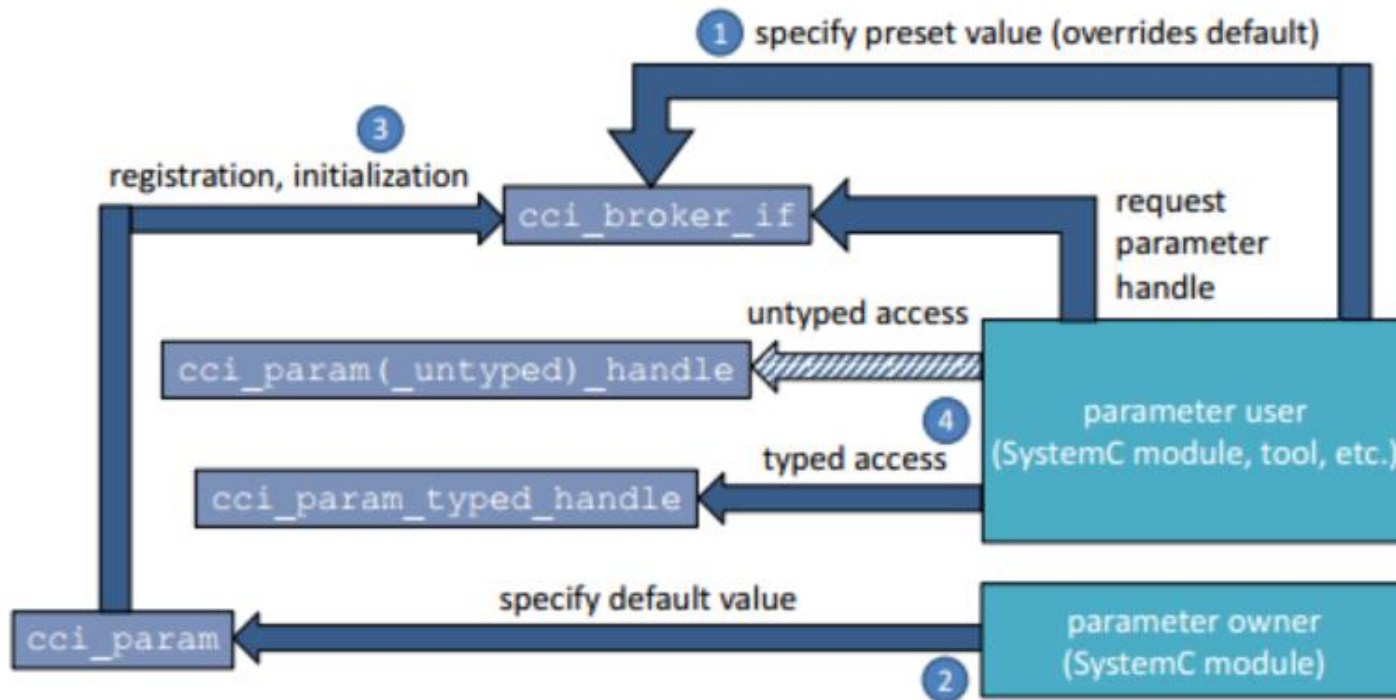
1 specify preset value (overrides default)

3 registration, initialization

cci_broker_if

request parameter handle

untyped access

cci_param(_untyped)_handle

4

parameter user (SystemC module, tool, etc.)

typed access

cci_param_typed_handle

specify default value

cci_param

parameter owner (SystemC module)

2